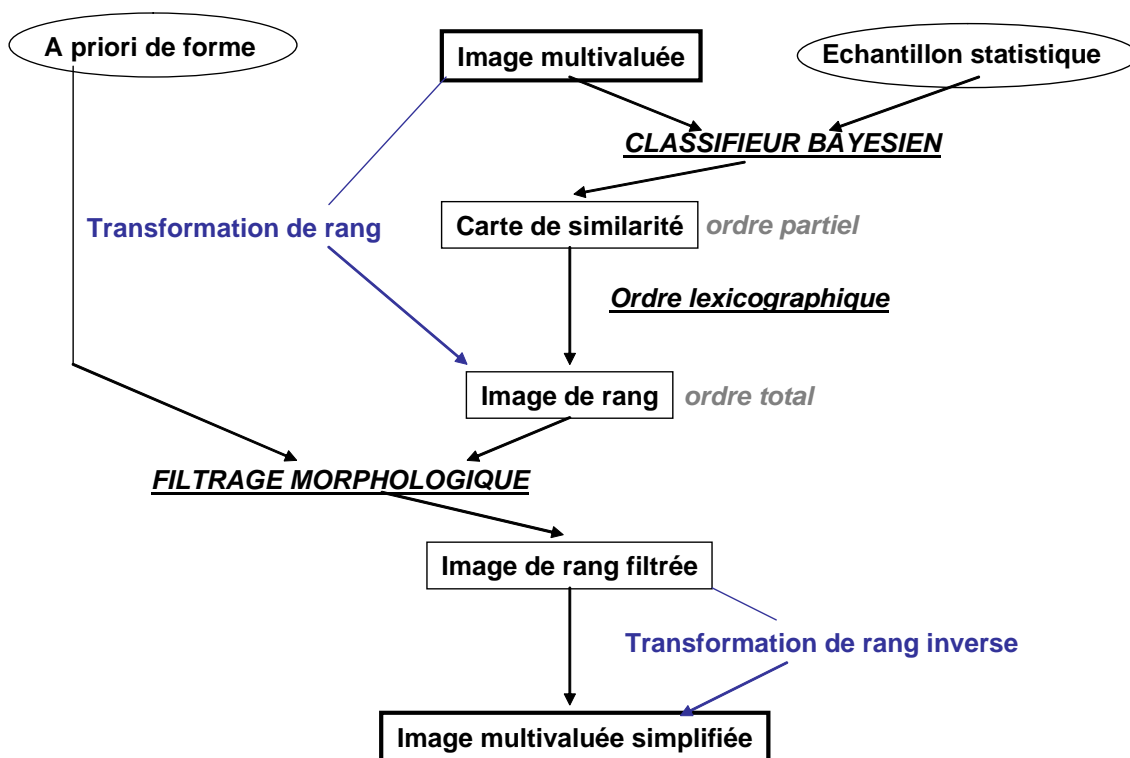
A priori de forme

Image multivaluée

Echantillon statistique

CLASSIFIEUR BAYESIEN

Transformation de rang

Carte de similarité ordre partiel

Ordre lexicographique

Image de rang ordre total

FILTRAGE MORPHOLOGIQUE

Image de rang filtrée

Transformation de rang inverse

Image multivaluée simplifiée